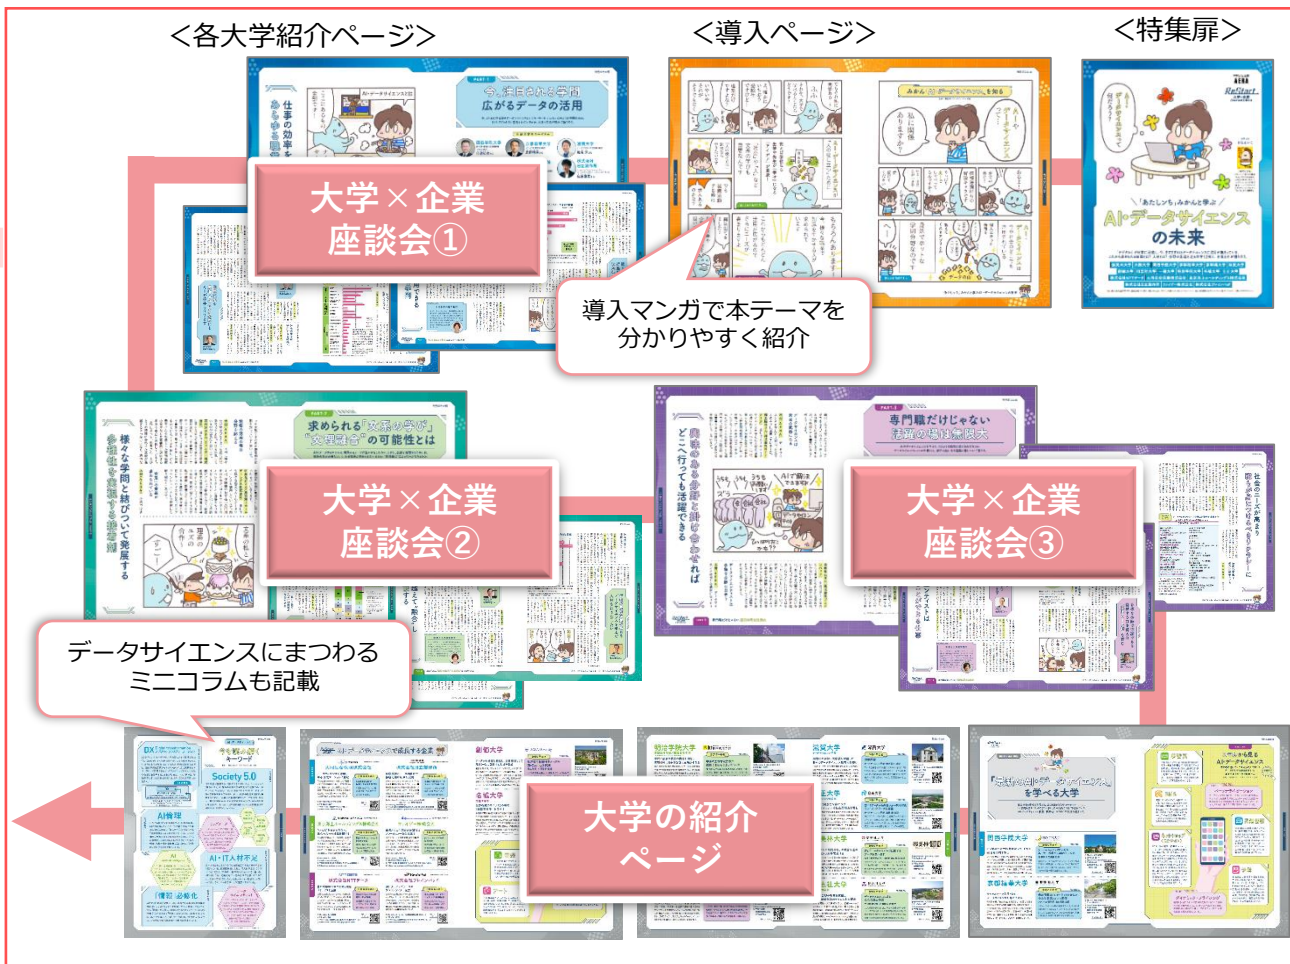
<各大学紹介ページ>

<導入ページ>

<特集扉>

大学×企業
座談会①

導入マンガで本テーマを
分かりやすく紹介

AI・データサイエンス
の未来

大学×企業
座談会②

大学×企業
座談会③

データサイエンスにまつわる
ミニコラムも記載

大学の紹介
ページ

Society 5.0